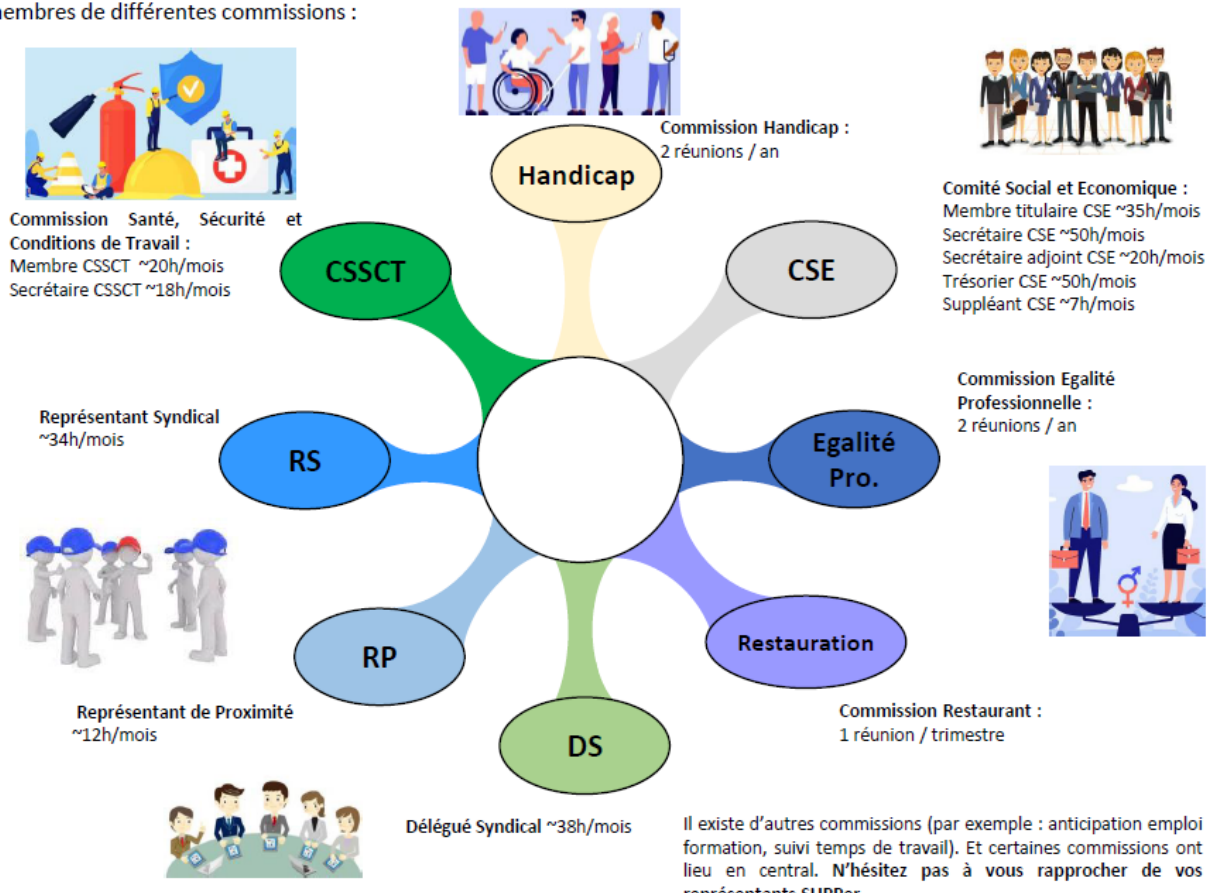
membres de différentes commissions :

Commission Handicap :
2 réunions / an

Handicap

Comité Social et Economique :
Membre titulaire CSE ~35h/mois
Secrétaire CSE ~50h/mois
Secrétaire adjoint CSE ~20h/mois
Trésorier CSE ~50h/mois
Suppléant CSE ~7h/mois

CSE

Commission Santé, Sécurité et Conditions de Travail :
Membre CSSCT ~20h/mois
Secrétaire CSSCT ~18h/mois

CSSCT

Commission Egalité Professionnelle :
2 réunions / an

Egalité Pro.

Représentant Syndical
~34h/mois

RS

RP

Restauration

Représentant de Proximité
~12h/mois

Commission Restaurant :
1 réunion / trimestre

DS

Délégué Syndical ~38h/mois

Il existe d'autres commissions (par exemple : anticipation emploi formation, suivi temps de travail). Et certaines commissions ont lieu en central. **N'hésitez pas à vous rapprocher de vos** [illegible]